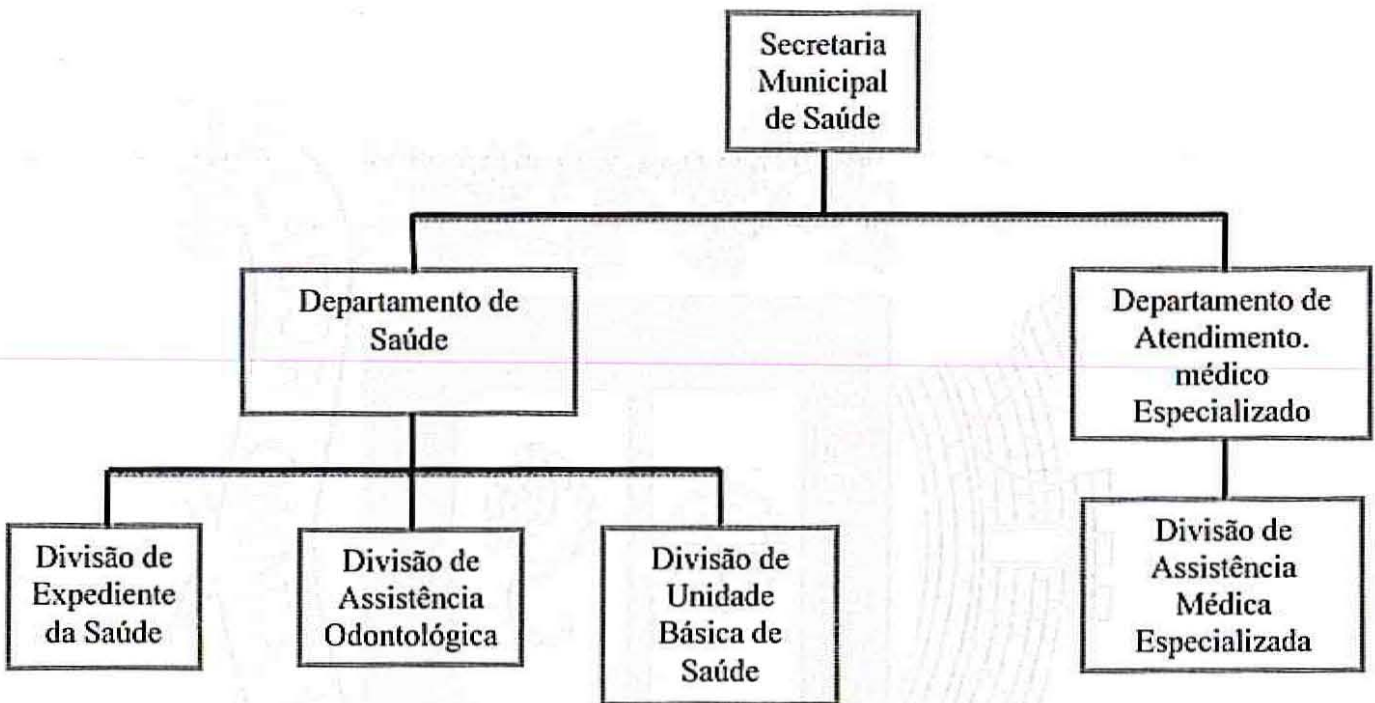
Secretaria Municipal de Saúde

Departamento de Saúde

Departamento de Atendimento. médico Especializado

Divisão de Expediente da Saúde

Divisão de Assistência Odontológica

Divisão de Unidade Básica de Saúde

Divisão de Assistência Médica Especializada